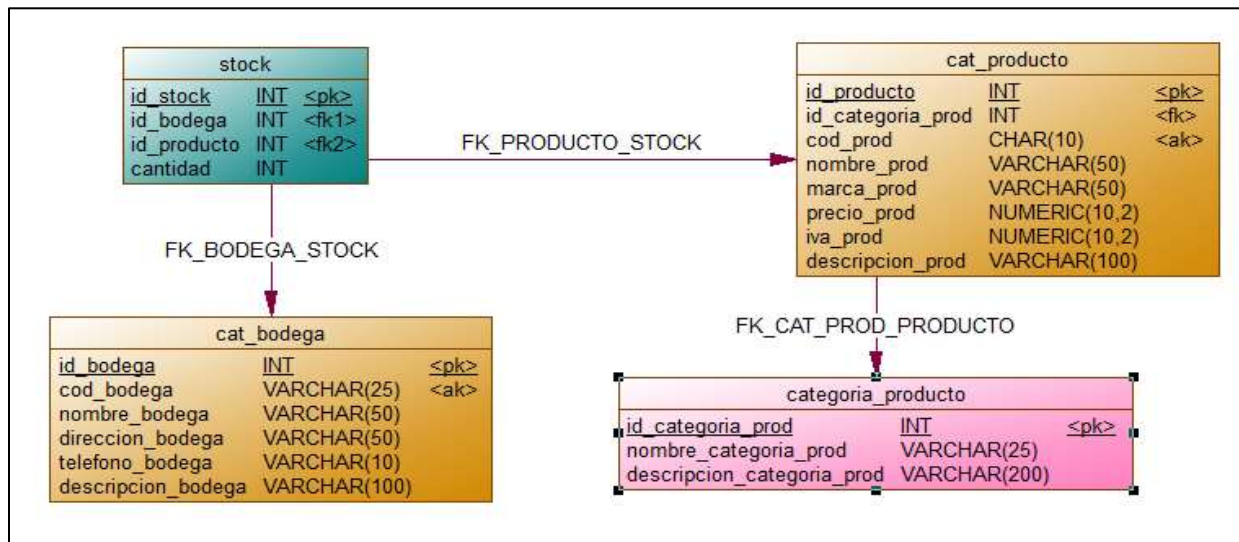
stock

| id_stock | INT | <pk> |
|---|---|---|
| id_bodega | INT | <fk1> |
| id_producto | INT | <fk2> |
| cantidad | INT | |

FK_PRODUCTO_STOCK

cat_producto

| id_producto | INT | <pk> |
|---|---|---|
| id_categoria_prod | INT | <fk> |
| cod_prod | CHAR(10) | <ak> |
| nombre_prod | VARCHAR(50) | |
| marca_prod | VARCHAR(50) | |
| precio_prod | NUMERIC(10,2) | |
| iva_prod | NUMERIC(10,2) | |
| descripcion_prod | VARCHAR(100) | |

FK_BODEGA_STOCK

cat_bodega

| id_bodega | INT | <pk> |
|---|---|---|
| cod_bodega | VARCHAR(25) | <ak> |
| nombre_bodega | VARCHAR(50) | |
| direccion_bodega | VARCHAR(50) | |
| telefono_bodega | VARCHAR(10) | |
| descripcion_bodega | VARCHAR(100) | |

FK_CAT_PROD_PRODUCTO

categoria_producto

| id_categoria_prod | INT | <pk> |
|---|---|---|
| nombre_categoria_prod | VARCHAR(25) | |
| descripcion_categoria_prod | VARCHAR(200) | |